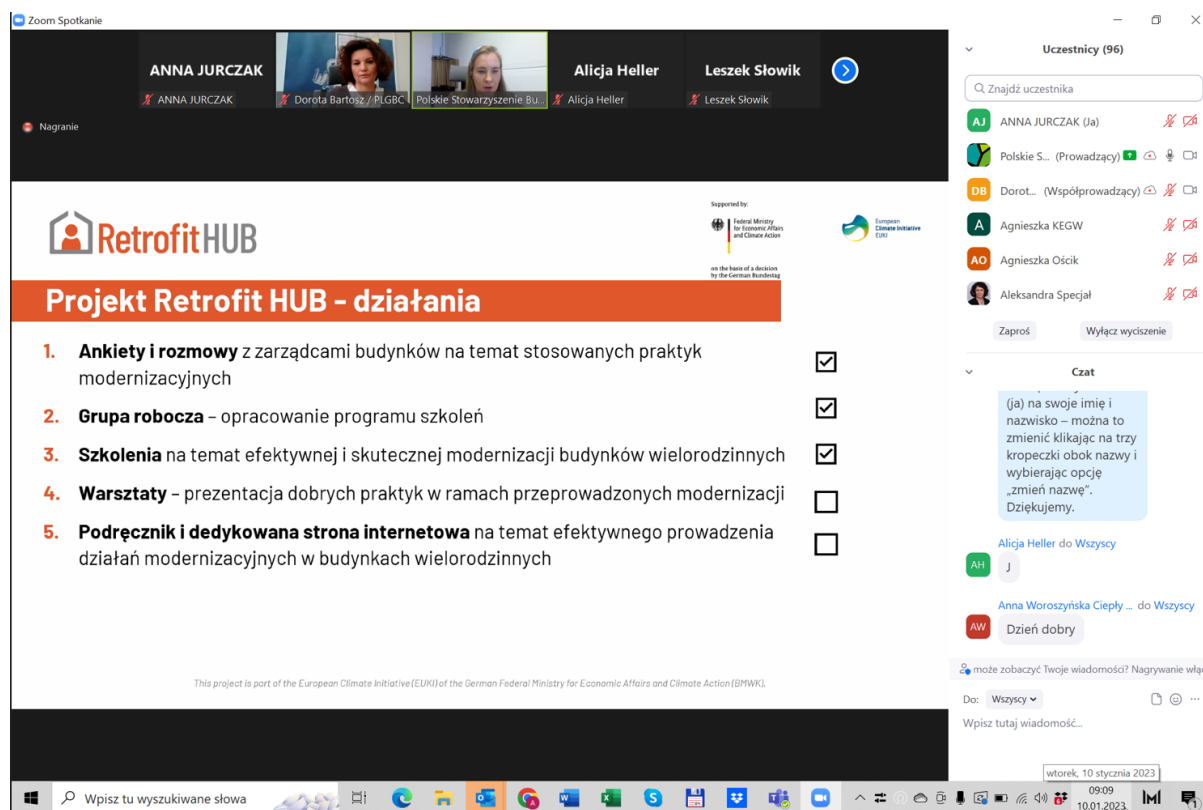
Zoom Spotkanie

ANNA JURCZAK
ANNA JURCZAK
Dorota Bartosz / PLGBC
Polskie Stowarzyszenie Bu...
Alicja Heller
Alicja Heller
Leszek Słowik
Leszek Słowik

Nagranie

RetrofitHUB

Supported by:
Federal Ministry for Economic Affairs and Climate Action
on the basis of a decision by the German Bundestag

European Climate Initiative EUKI

Projekt Retrofit HUB - działania

1. **Ankiety i rozmowy** z zarządcami budynków na temat stosowanych praktyk modernizacyjnych
2. **Grupa robocza** – opracowanie programu szkoleń
3. **Szkolenia** na temat efektywnej i skutecznej modernizacji budynków wielorodzinnych
4. **Warsztaty** – prezentacja dobrych praktyk w ramach przeprowadzonych modernizacji
5. **Podręcznik i dedykowana strona internetowa** na temat efektywnego prowadzenia działań modernizacyjnych w budynkach wielorodzinnych

This project is part of the European Climate Initiative (EUKI) of the German Federal Ministry for Economic Affairs and Climate Action (BMWK).

Uczestnicy (96)
Znajdź uczestnika
AJ ANNA JURCZAK (Ja)
Polskie S... (Prowadzący)
DB Dorot... (Współprowadzący)
A Agnieszka KEGW
AO Agnieszka Ościk
Aleksandra Specjał
Zaproś
Wyłącz wyciszenie

Czat
(ja) na swoje imię i nazwisko – można to zmienić klikając na trzy kropeczki obok nazwy i wybierając opcję „zmień nazwę". Dziękujemy.
Alicja Heller do Wszyscy
AH J
Anna Woroszyńska Ciepły ... do Wszyscy
AW Dzień dobry
może zobaczyć Twoje wiadomości? Nagrywanie włą
Do: Wszyscy
Wpisz tutaj wiadomość...

Wpisz tu wyszukiwane słowa
wtorek, 10 stycznia 2023
09:09
10.01.2023